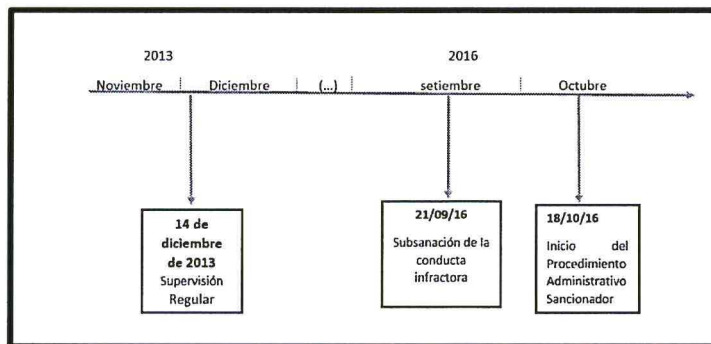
2013

2016

Noviembre | Diciembre | (...) | setiembre | Octubre

14 de diciembre de 2013
Supervisión Regular

21/09/16
Subsanación de la conducta infractora

18/10/16
Inicio del Procedimiento Administrativo Sancionador